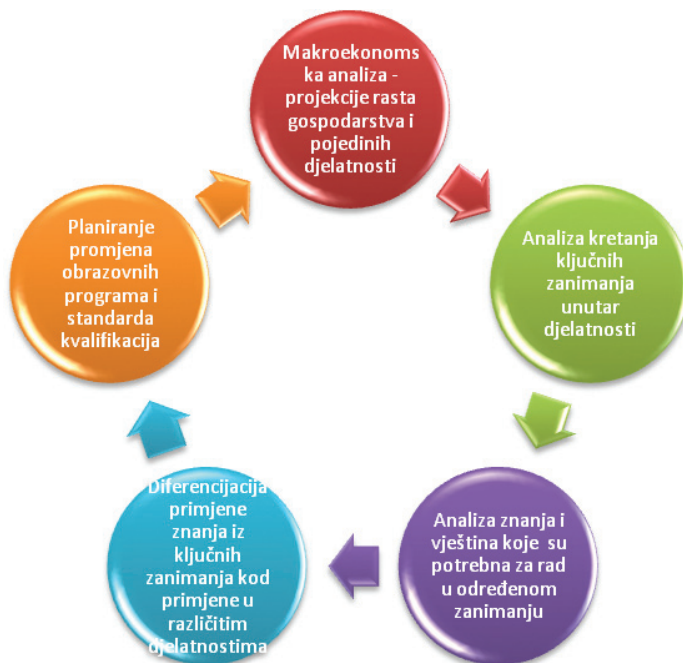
Makroekonomska analiza - projekcije rasta gospodarstva i pojedinih djelatnosti

Analiza kretanja ključnih zanimanja unutar djelatnosti

Analiza znanja i vještina koje su potrebna za rad u određenom zanimanju

Diferencijacija primjene znanja iz ključnih zanimanja kod primjene u različitim djelatnostima

Planiranje promjena obrazovnih programa i standarda kvalifikacija